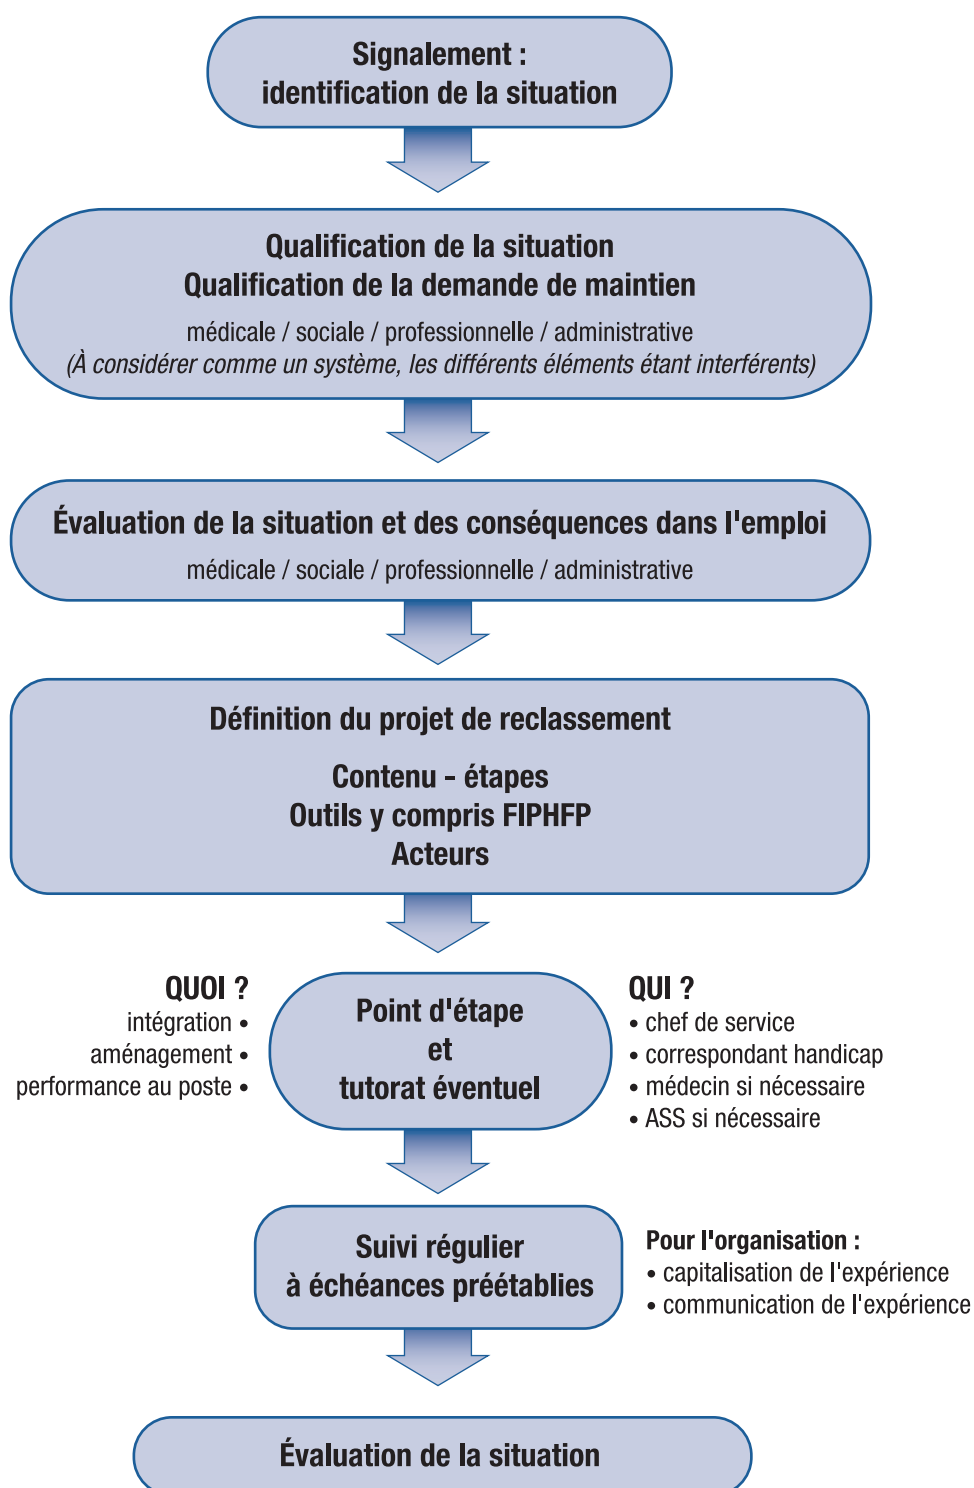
Signalement : identification de la situation

Qualification de la situation
Qualification de la demande de maintien
médicale / sociale / professionnelle / administrative
(À considérer comme un système, les différents éléments étant interférents)

Évaluation de la situation et des conséquences dans l'emploi
médicale / sociale / professionnelle / administrative

Définition du projet de reclassement

Contenu - étapes
Outils y compris FIPHFP
Acteurs

QUOI ?
intégration •
aménagement •
performance au poste •

Point d'étape et tutorat éventuel

QUI ?
• chef de service
• correspondant handicap
• médecin si nécessaire
• ASS si nécessaire

Suivi régulier à échéances préétablies

Pour l'organisation :
• capitalisation de l'expérience
• communication de l'expérience

Évaluation de la situation